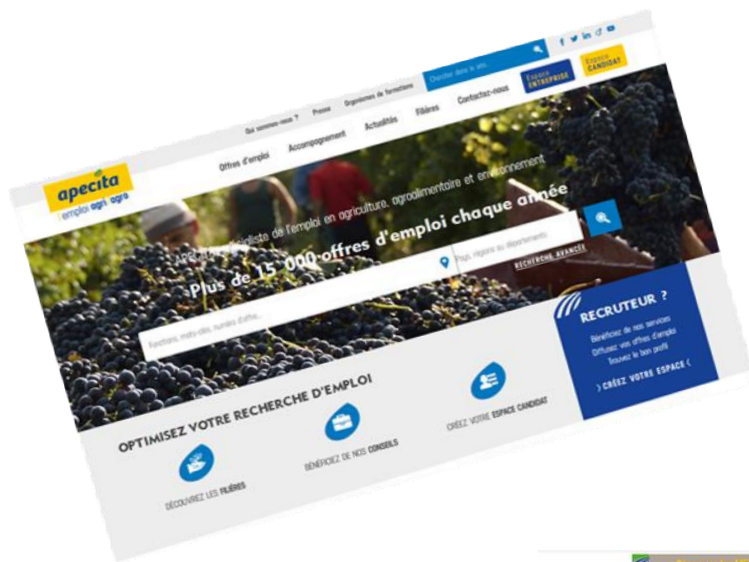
apecita
emploi agri agro

Qui sommes-nous ? Presse Organismes de formations

Chercher dans le site...

Espace ENTREPRISE
Espace CANDIDAT

Offres d'emploi Accompagnement Actualités Filières Contactez-nous

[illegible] spécialiste de l'emploi en agriculture, agroalimentaire et environnement

Plus de 15 000 offres d'emploi chaque année

Fonctions, mots-clés, numéro d'offre...
Pays, régions ou départements
RECHERCHE AVANCÉE

RECRUTEUR ?
Bénéficiez de nos services
Diffusez vos offres d'emploi
Trouvez le bon profil
) CRÉEZ VOTRE ESPACE (

OPTIMISEZ VOTRE RECHERCHE D'EMPLOI

DÉCOUVREZ LES FILIÈRES
BÉNÉFICIEZ DE NOS CONSEILS
CRÉEZ VOTRE ESPACE CANDIDAT